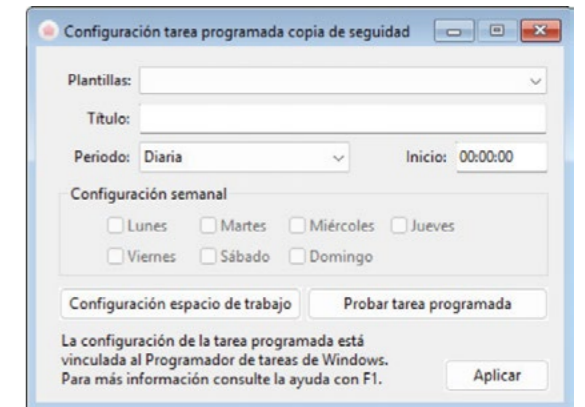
Configuración tarea programada copia de seguidad

Plantillas:

Título:

Periodo: Diaria

Inicio: 00:00:00

Configuración semanal

Lunes Martes Miércoles Jueves

Viernes Sábado Domingo

Configuración espacio de trabajo

Probar tarea programada

La configuración de la tarea programada está vinculada al Programador de tareas de Windows. Para más información consulte la ayuda con F1.

Aplicar